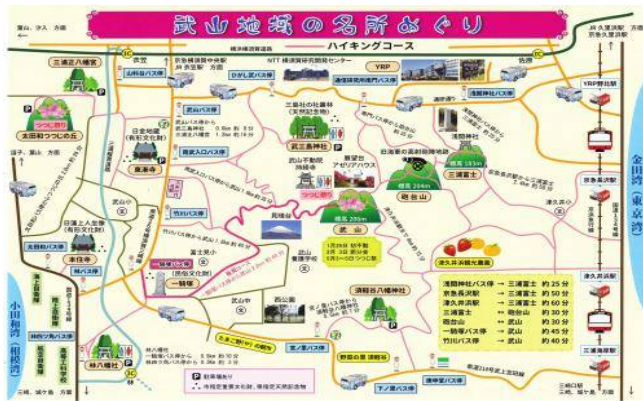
武山地域の名所めぐり

ハイキングコース

横浜横須賀道路

YRP

三浦富士

砲台山

武山

一騎塚

竹川バス停

武山バス停

津久井浜観光農園

浅間神社バス停

津久井浜駅

京急長沢駅

YRP野比駅

三浦海岸駅

林入口バス停

太田和バス停

本住寺

東漸寺

三浦富士

不動堂

御霊神社

金田湾（東京湾）

小田和湾（相模湾）

| 浅間神社バス停 | → | 三浦富士 | 約25分 |
|---|---|---|---|
| 京急長沢駅 | → | 三浦富士 | 約50分 |
| 津久井浜駅 | → | 三浦富士 | 約60分 |
| 三浦富士 | → | 砲台山 | 約30分 |
| 砲台山 | → | 武山 | 約30分 |
| 一騎塚バス停 | → | 武山 | 約40分 |
| 竹川バス停 | → | 武山 | 約45分 |

駐車場あり

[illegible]